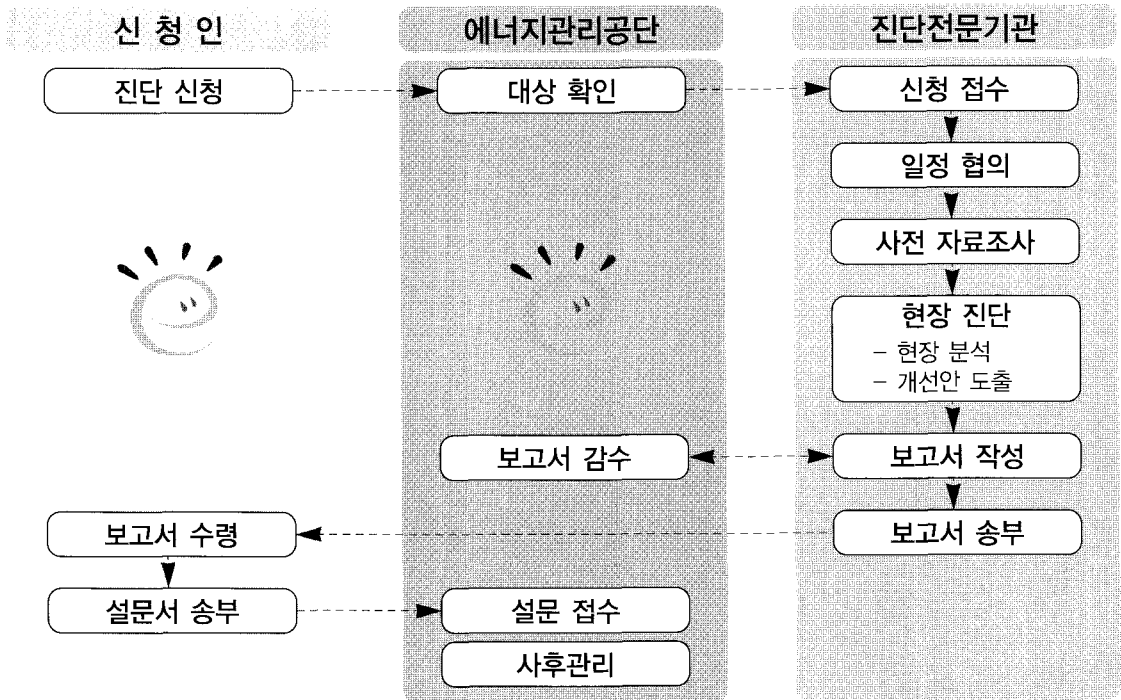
신 청 인

에너지관리공단

진단전문기관

진단 신청

대상 확인

신청 접수

일정 협의

사전 자료조사

현장 진단
- 현장 분석
- 개선안 도출

보고서 감수

보고서 작성

보고서 수령

보고서 송부

설문서 송부

설문 접수

사후관리